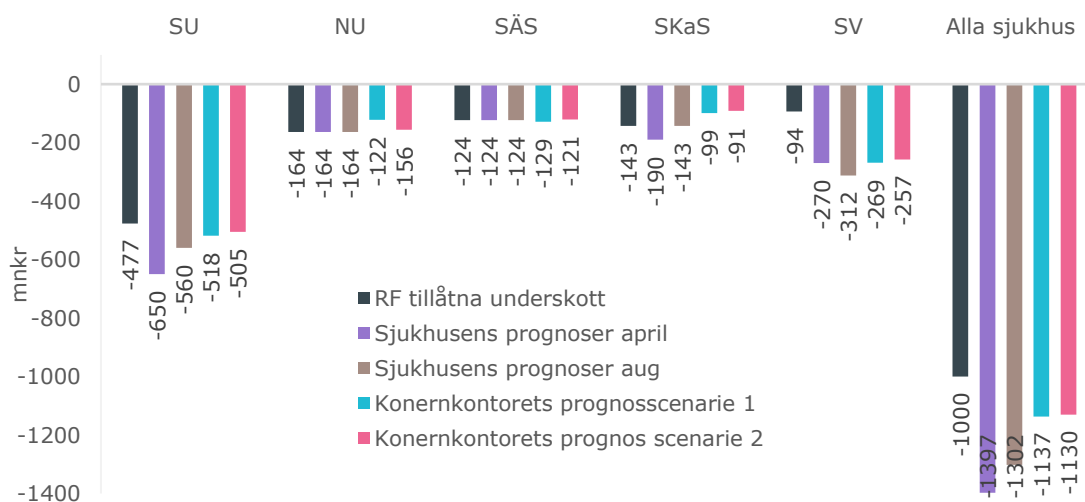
SU NU SÄS SKaS SV Alla sjukhus

0
-200
-400
-600
-800
-1000
-1200
-1400

mnkr

-477 -650 -560 -518 -505
-164 -164 -164 -122 -156
-124 -124 -124 -129 -121
-143 -190 -143 -99 -91
-94 -270 -312 -269 -257
-1000 -1397 -1302 -1137 -1130

RF tillåtna underskott
Sjukhusens prognoser april
Sjukhusens prognoser aug
Konernkontorets prognosscenarie 1
Konernkontorets prognos scenarie 2